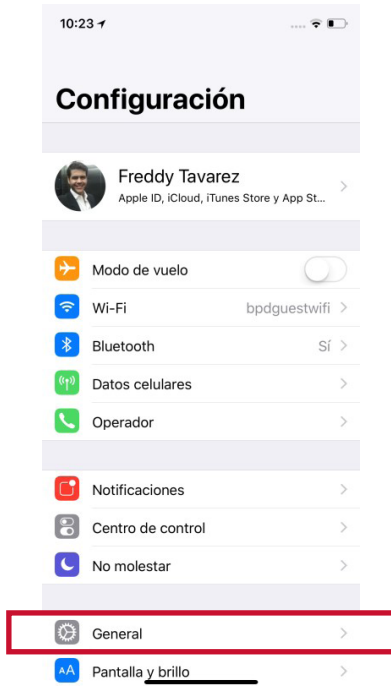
10:23

Configuración

Freddy Tavarez
Apple ID, iCloud, iTunes Store y App St...

Modo de vuelo

Wi-Fi bpdguestwifi

Bluetooth Sí

Datos celulares

Operador

Notificaciones

Centro de control

No molestar

General

Pantalla y brillo